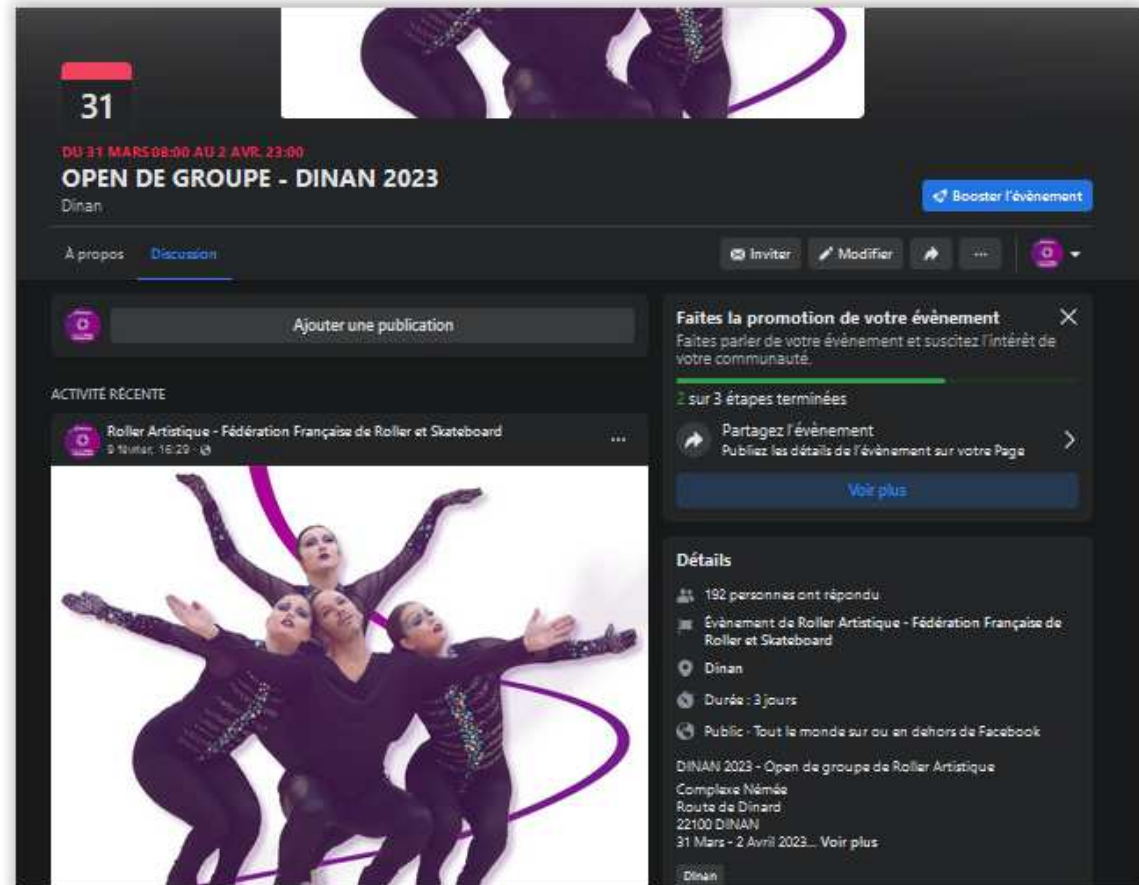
31

DU 31 MARS 08:00 AU 2 AVR. 23:00
OPEN DE GROUPE - DINAN 2023
Dinan

Booster l'évènement

À propos Discussion

Inviter Modifier ···

Ajouter une publication

ACTIVITÉ RÉCENTE

Roller Artistique - Fédération Française de Roller et Skateboard
8 février, 16:29 ·

Faites la promotion de votre évènement
Faites parler de votre évènement et suscitez l'intérêt de votre communauté.

2 sur 3 étapes terminées

Partagez l'évènement
Publiez les détails de l'évènement sur votre Page

Voir plus

Détails

192 personnes ont répondu

Évènement de Roller Artistique - Fédération Française de Roller et Skateboard

Dinan

Durée : 3 jours

Public · Tout le monde sur ou en dehors de Facebook

DINAN 2023 - Open de groupe de Roller Artistique
Complexe Némée
Route de Dinard
22100 DINAN
31 Mars - 2 Avril 2023... Voir plus

Dinan